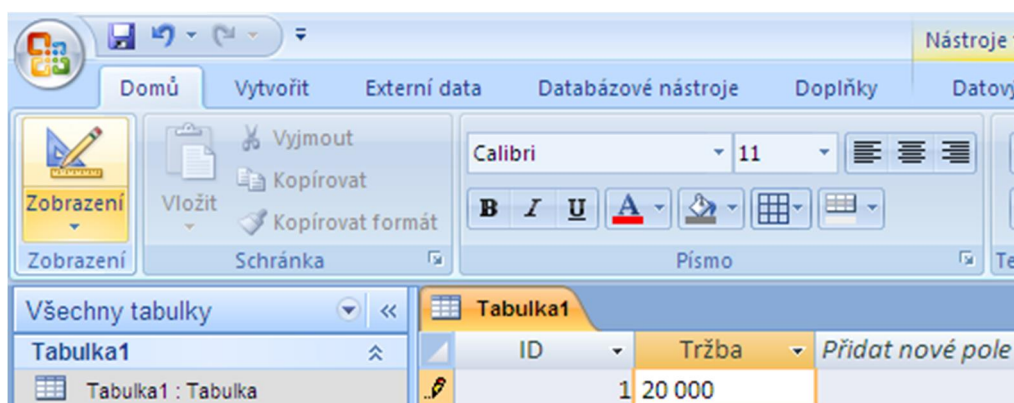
Nástroje

Domů Vytvořit Externí data Databázové nástroje Doplňky Datov

Zobrazení

Vložit

Vyjmout

Kopírovat

Kopírovat formát

Calibri 11

B I U A

Zobrazení Schránka Písmo Te

Všechny tabulky «

Tabulka1

Tabulka1 : Tabulka

Tabulka1

| ID | Tržba | Přidat nové pole |
|---|---|---|
| 1 | 20 000 | |